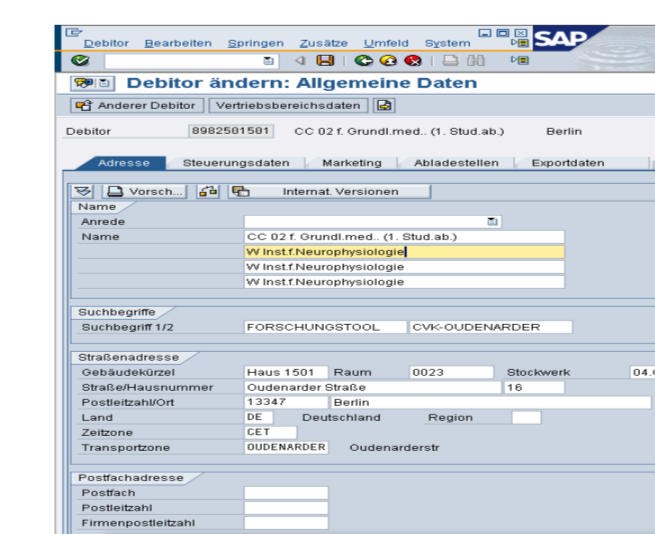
Debitor Bearbeiten Springen Zusätze Umfeld System

SAP

Debitor ändern: Allgemeine Daten

Anderer Debitor Vertriebsbereichsdaten

Debitor 8982501501 CC 02 f. Grundl.med.. (1. Stud.ab.) Berlin

Adresse Steuerungsdaten Marketing Abladestellen Exportdaten

Vorsch... Internat. Versionen

Name

Anrede

Name CC 02 f. Grundl.med.. (1. Stud.ab.)

W Inst.f.Neurophysiologie

W Inst.f.Neurophysiologie

W Inst.f.Neurophysiologie

Suchbegriffe

Suchbegriff 1/2 FORSCHUNGSTOOL CVK-OUDENARDER

Straßenadresse

Gebäudekürzel Haus 1501 Raum 0023 Stockwerk 04.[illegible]

Straße/Hausnummer Oudenarder Straße 16

Postleitzahl/Ort 13347 Berlin

Land DE Deutschland Region

Zeitzone CET

Transportzone OUDENARDER Oudenarderstr

Postfachadresse

Postfach

Postleitzahl

Firmenpostleitzahl